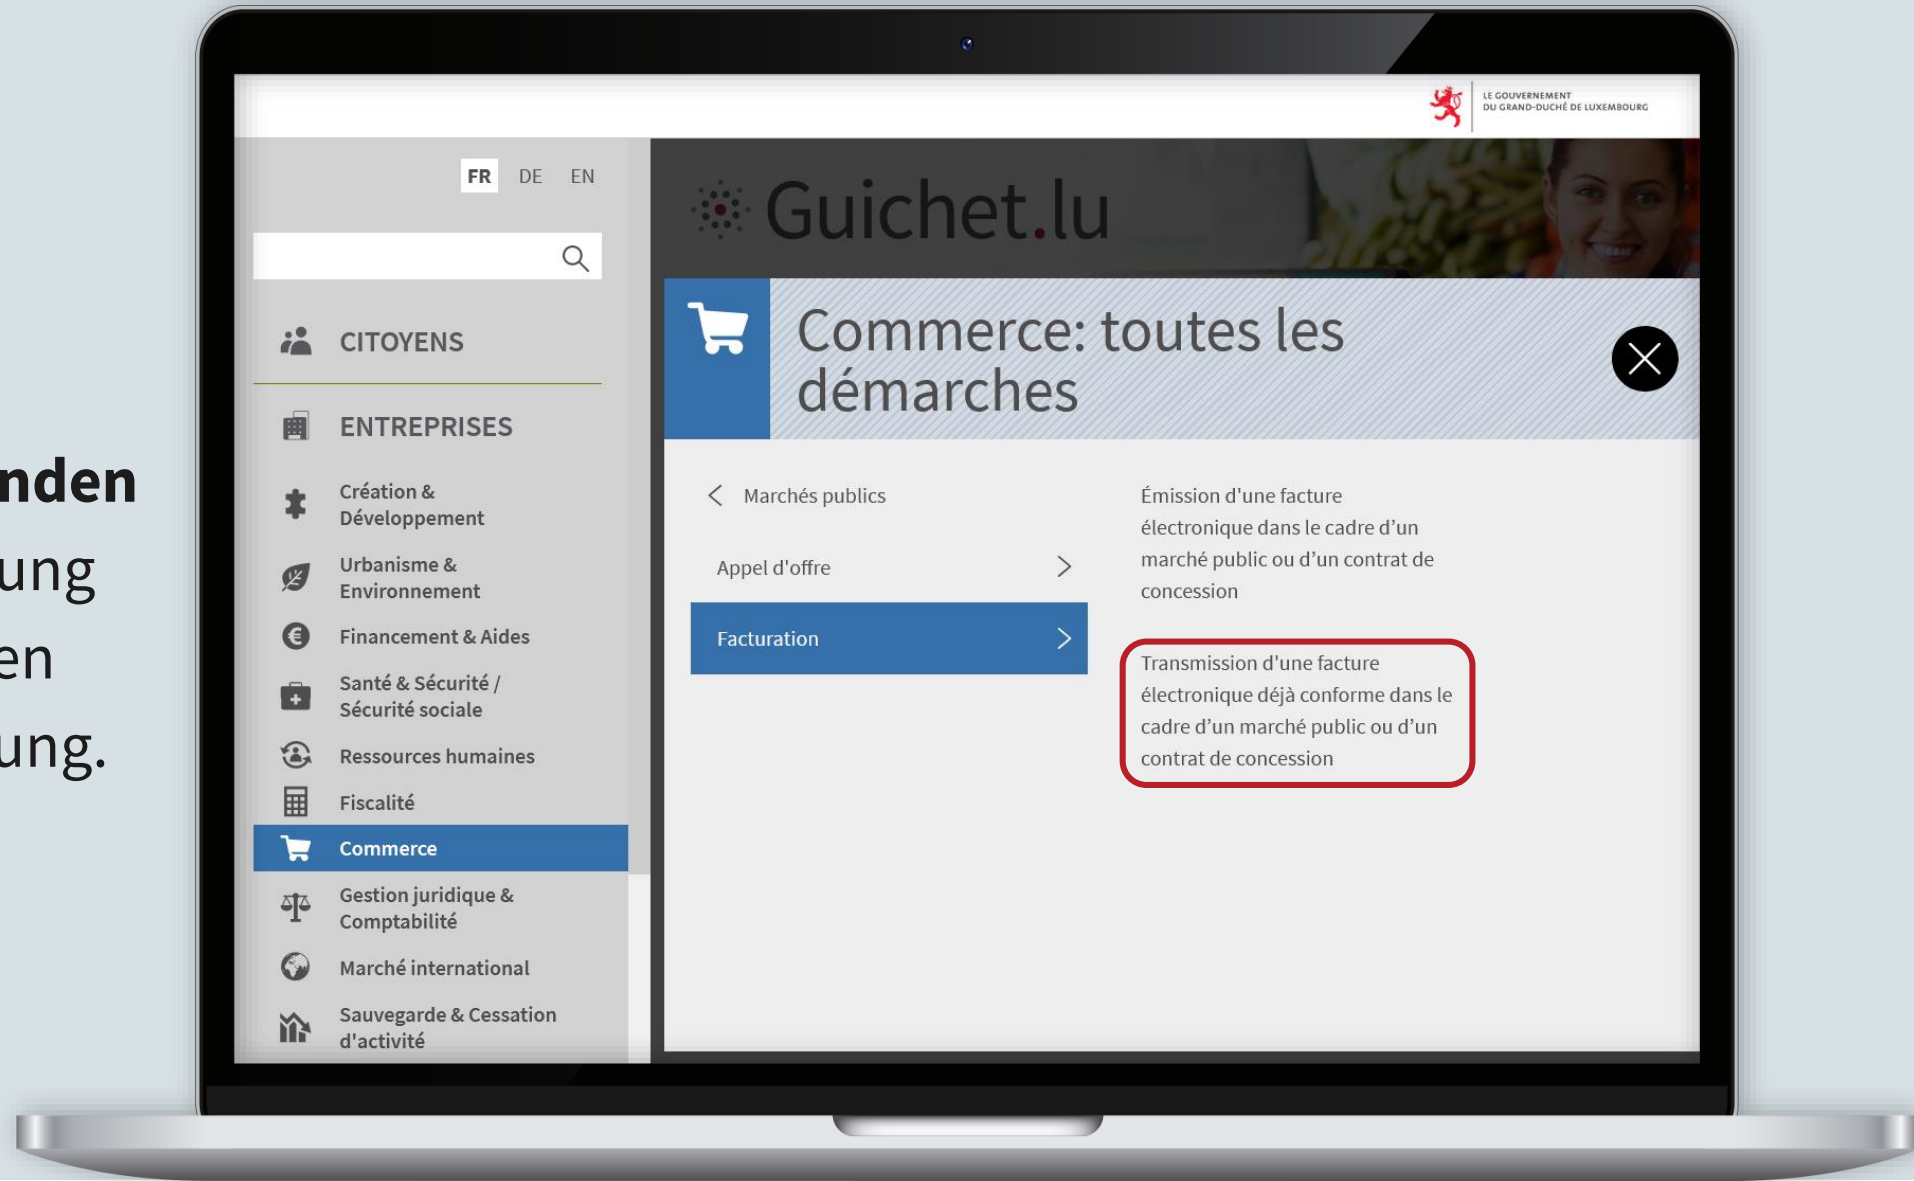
nden
ung
en
ung.

LE GOUVERNEMENT DU GRAND-DUCHÉ DE LUXEMBOURG

FR DE EN

CITOYENS

ENTREPRISES

Création & Développement

Urbanisme & Environnement

Financement & Aides

Santé & Sécurité / Sécurité sociale

Ressources humaines

Fiscalité

Commerce

Gestion juridique & Comptabilité

Marché international

Sauvegarde & Cessation d'activité

Guichet.lu

Commerce: toutes les démarches

Marchés publics

Appel d'offre

Facturation

Émission d'une facture électronique dans le cadre d'un marché public ou d'un contrat de concession

Transmission d'une facture électronique déjà conforme dans le cadre d'un marché public ou d'un contrat de concession